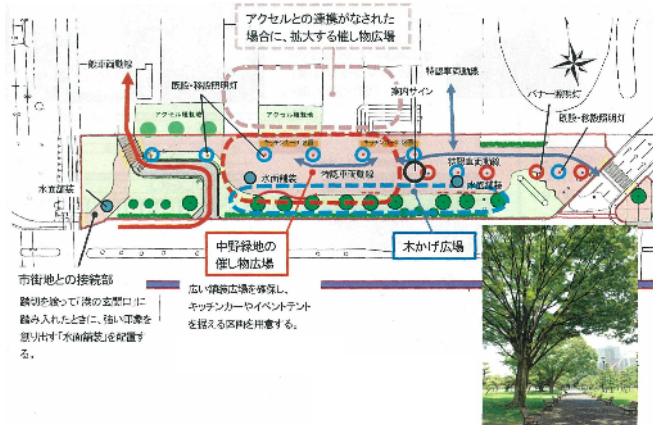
アクセルとの連携がなされた場合に、拡大する催し物広場

一般車両動線

防犯・景観照明灯

アクセル植栽帯

アクセル植栽帯

案内サイン

緊急車両動線

バナー・照明灯

防犯・景観照明灯

キッチンカー位置

キッチンカー位置

水面舗装

歩行者主要動線

芝生広場

景観舗装

水面舗装

市街地との接続部

踏切を渡って「港の玄関口」に踏み入れたときに、強い印象を創り出す「水面舗装」を配置する。

中野緑地の催し物広場

広い舗装広場を確保し、キッチンカーやイベントテントを据える区画を用意する。

木かげ広場